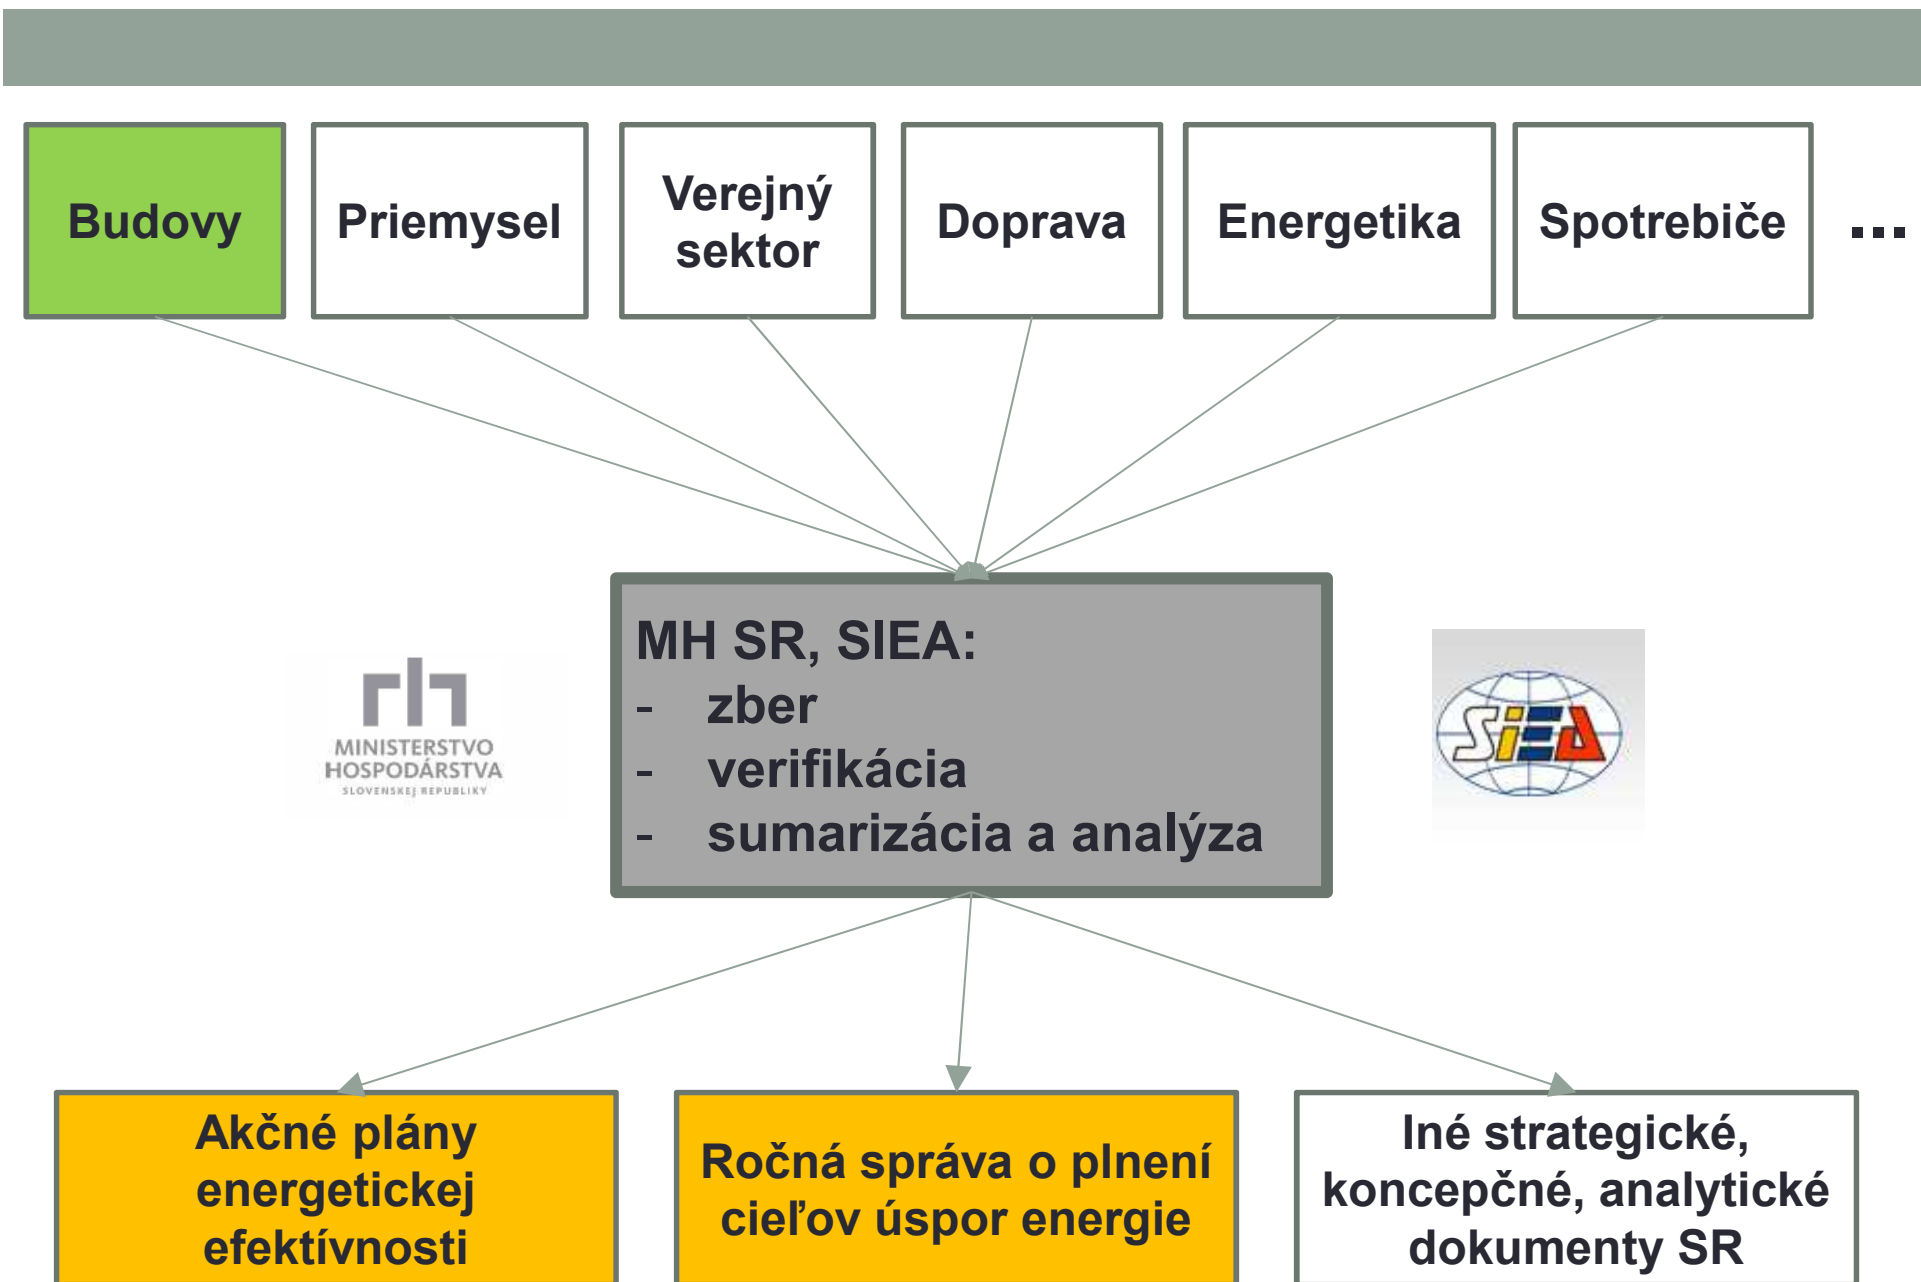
Budovy

Priemysel

Verejný sektor

Doprava

Energetika

Spotrebiče

...

MINISTERSTVO HOSPODÁRSTVA SLOVENSKEJ REPUBLIKY

MH SR, SIEA:
- zber
- verifikácia
- sumarizácia a analýza

SIEA

Akčné plány energetickej efektívnosti

Ročná správa o plnení cieľov úspor energie

Iné strategické, koncepčné, analytické dokumenty SR